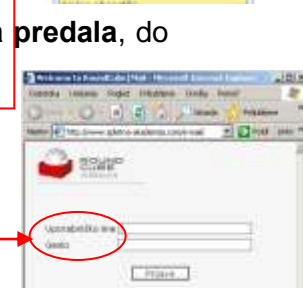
a **predala**, do

Welcome to RoundCube :: Mail - Microsoft Internet Explorer

Datoteka Urejanje Pogled Priljubljene Orodja Pomoč

Iskanje Priljubljene

Naslov http://www.sjlekno-akademija.com/e-mail

Pojdi

ROUND CUBE

Uporabniško ime

Geslo

Prijava